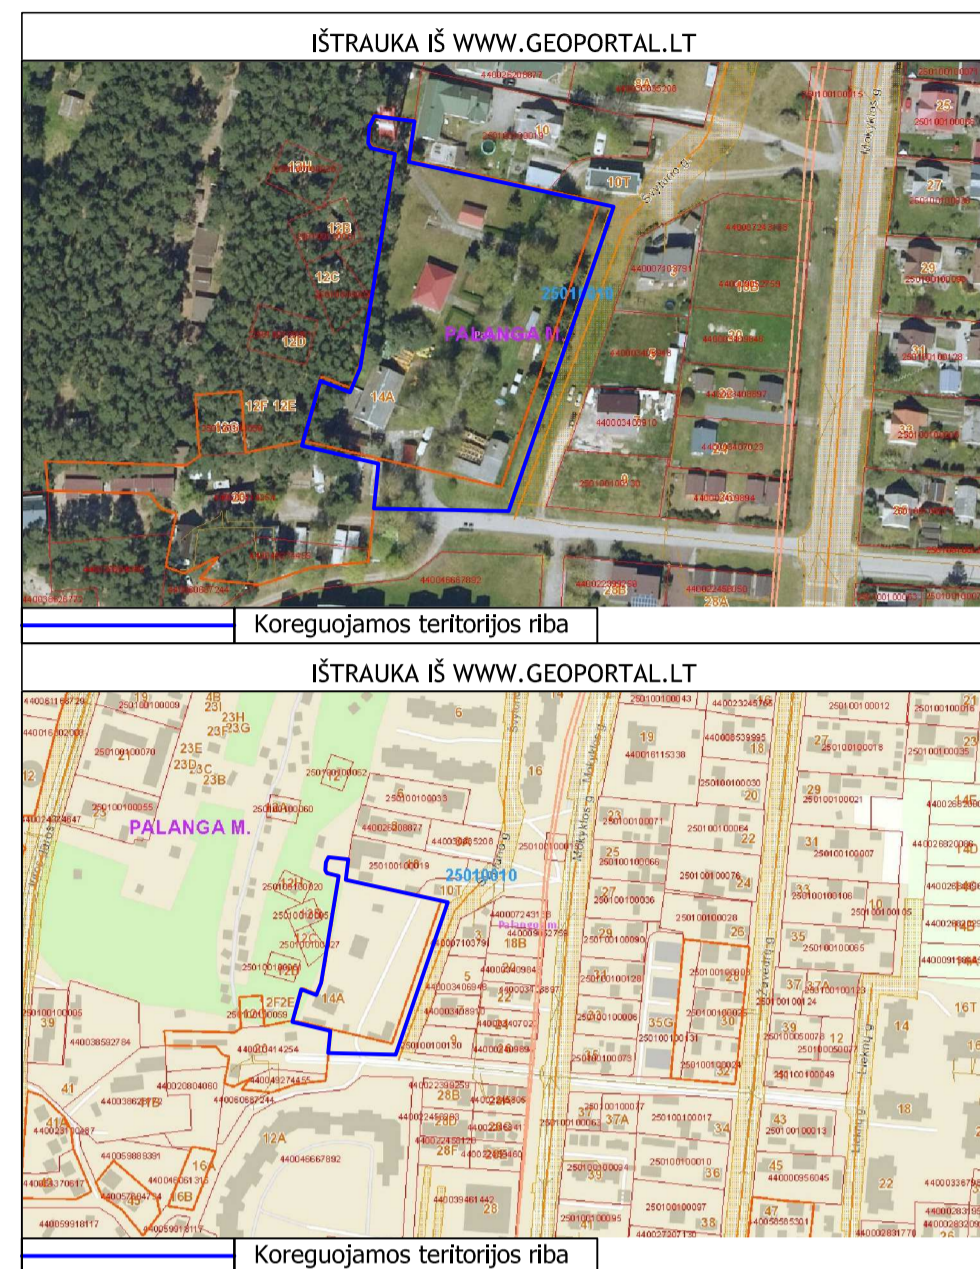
IŠTRAUKA IŠ WWW.GEOPORTAL.LT

13H
13B
12C
12D
12F 12E
12G
14A
10
10T
25010010
PALANGA M.
25
27
29
30
31
33
9A
26

Koreguojamos teritorijos riba

IŠTRAUKA IŠ WWW.GEOPORTAL.LT

PALANGA M.
25010010
10T
14A
2F2E
23H
23G
23F
23E
23D
23C
23B
4B
23I
19
21
6
16
18
20
22
24
26
27
29
31
33
35
37
39
41
12A
16A
16B
28B
28D
28F
28
36
38
43
45
47
14
16T
18
22
12
10
5
3
18B

Koreguojamos teritorijos riba